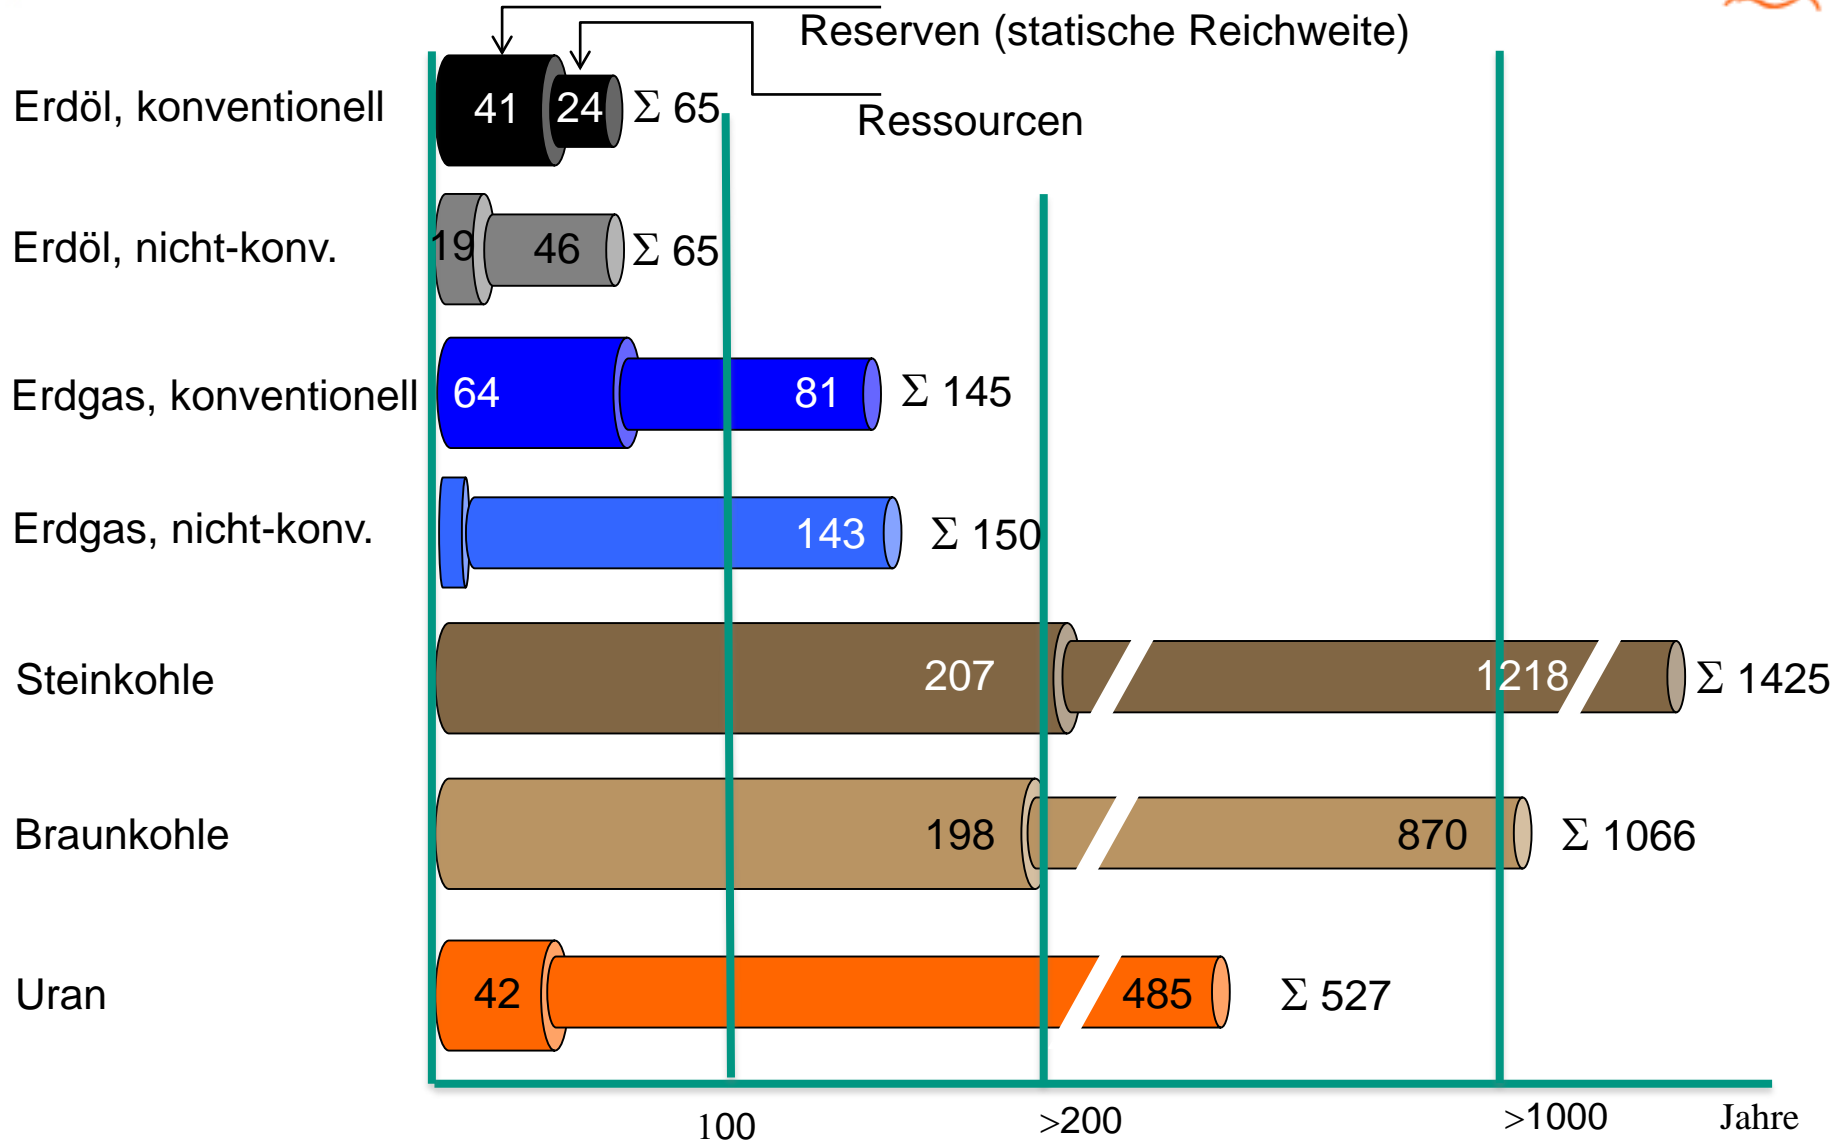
Reserven (statische Reichweite)

Ressourcen

Erdöl, konventionell 41 24 $\Sigma$ 65

Erdöl, nicht-konv. 19 46 $\Sigma$ 65

Erdgas, konventionell 64 81 $\Sigma$ 145

Erdgas, nicht-konv. 143 $\Sigma$ 150

Steinkohle 207 1218 $\Sigma$ 1425

Braunkohle 198 870 $\Sigma$ 1066

Uran 42 485 $\Sigma$ 527

100 >200 >1000 Jahre